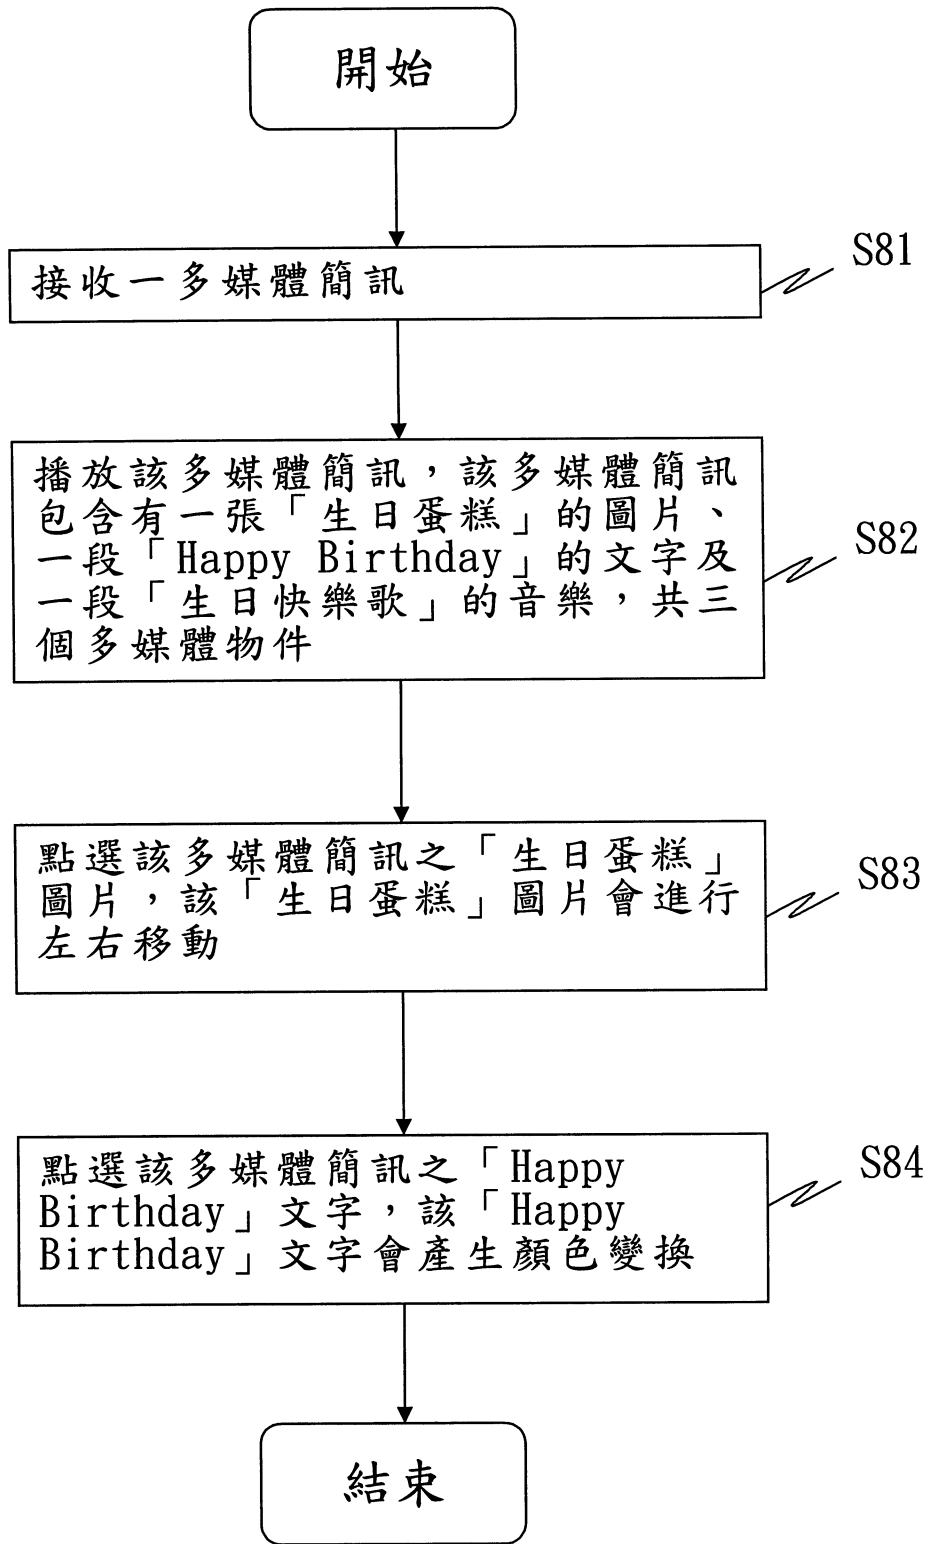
開始

S81

接收一多媒體簡訊

S82

播放該多媒體簡訊，該多媒體簡訊包含有一張「生日蛋糕」的圖片、一段「Happy Birthday」的文字及一段「生日快樂歌」的音樂，共三個多媒體物件

S83

點選該多媒體簡訊之「生日蛋糕」圖片，該「生日蛋糕」圖片會進行左右移動

S84

點選該多媒體簡訊之「Happy Birthday」文字，該「Happy Birthday」文字會產生顏色變換

結束